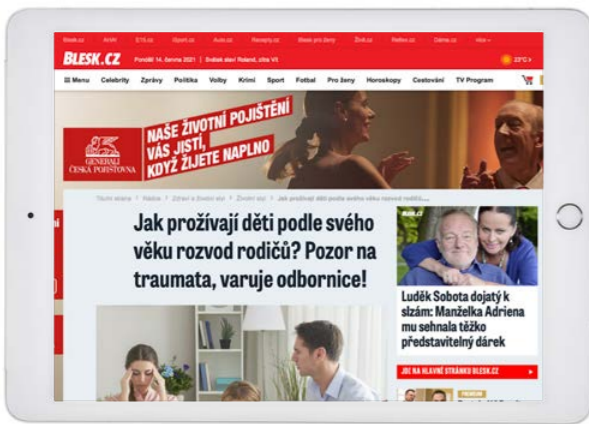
Blesk.cz Aha! E15.cz iSport.cz Auto.cz Recepty.cz Blesk pro ženy Živě.cz Reflex.cz Dáma.cz více

BLESK.CZ Pondělí 14. června 2021 | Svátek slaví Roland, zítra Vít

23°C

Menu Celebrity Zprávy Politika Volby Krimi Sport Fotbal Pro ženy Horoskopy Cestování TV Program

GENERALI ČESKÁ POJIŠŤOVNA

NAŠE ŽIVOTNÍ POJIŠTĚNÍ VÁS JISTÍ, KDYŽ ŽIJETE NAPLNO

Titulní strana > Rádce > Zdraví a životní styl > Životní styl > Jak prožívají děti podle svého věku rozvod rodičů...

Jak prožívají děti podle svého věku rozvod rodičů? Pozor na traumata, varuje odbornice!

BLESK.CZ

Luděk Sobota dojatý k slzám: Manželka Adriena mu sehnala těžko představitelný dárek

JDI NA HLAVNÍ STRÁNKU BLESK.CZ

PREMIUM